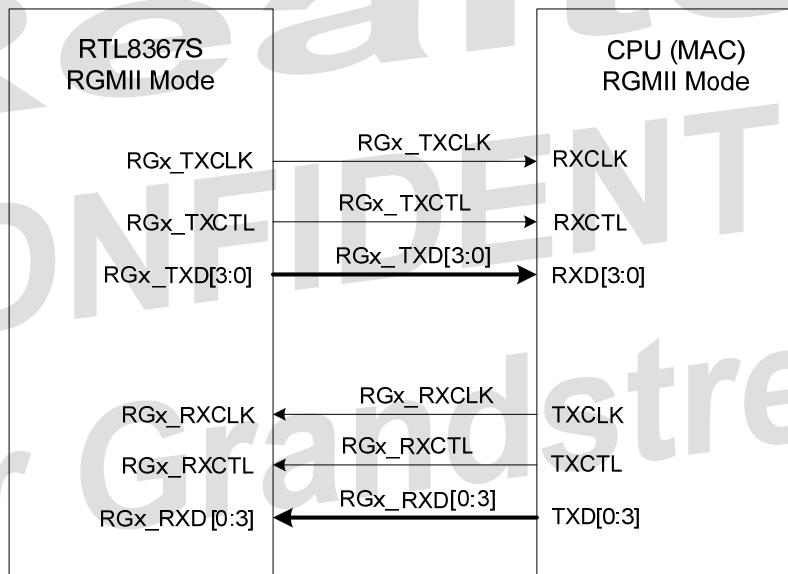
RTL8367S
RGMII Mode

CPU (MAC)
RGMII Mode

RGx_TXCLK
RGx_TXCLK
RXCLK

RGx_TXCTL
RGx_TXCTL
RXCTL

RGx_TXD[3:0]
RGx_TXD[3:0]
RXD[3:0]

RGx_RXCLK
RGx_RXCLK
TXCLK

RGx_RXCTL
RGx_RXCTL
TXCTL

RGx_RXD[0:3]
RGx_RXD[0:3]
TXD[0:3]

Realtek
CONFIDENTIAL
for Grandstream